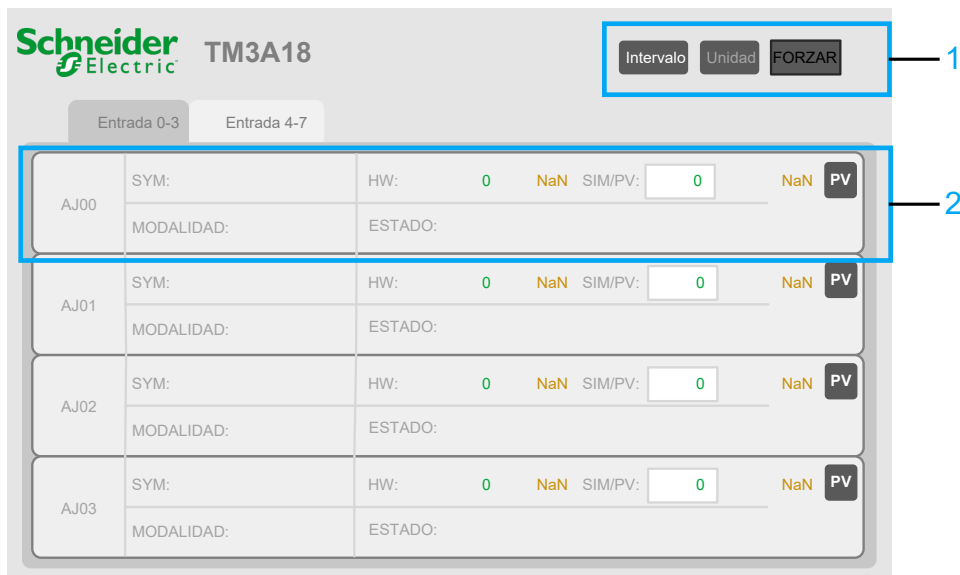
Schneider Electric TM3A18

Intervalo Unidad FORZAR

1

Entrada 0-3 Entrada 4-7

2

| | | | | | | | |
|---|---|---|---|---|---|---|---|
| AJ00 | SYM: | HW: | 0 | NaN | SIM/PV: 0 | NaN | PV |
| | MODALIDAD: | ESTADO: | | | | | |
| AJ01 | SYM: | HW: | 0 | NaN | SIM/PV: 0 | NaN | PV |
| | MODALIDAD: | ESTADO: | | | | | |
| AJ02 | SYM: | HW: | 0 | NaN | SIM/PV: 0 | NaN | PV |
| | MODALIDAD: | ESTADO: | | | | | |
| AJ03 | SYM: | HW: | 0 | NaN | SIM/PV: 0 | NaN | PV |
| | MODALIDAD: | ESTADO: | | | | | |